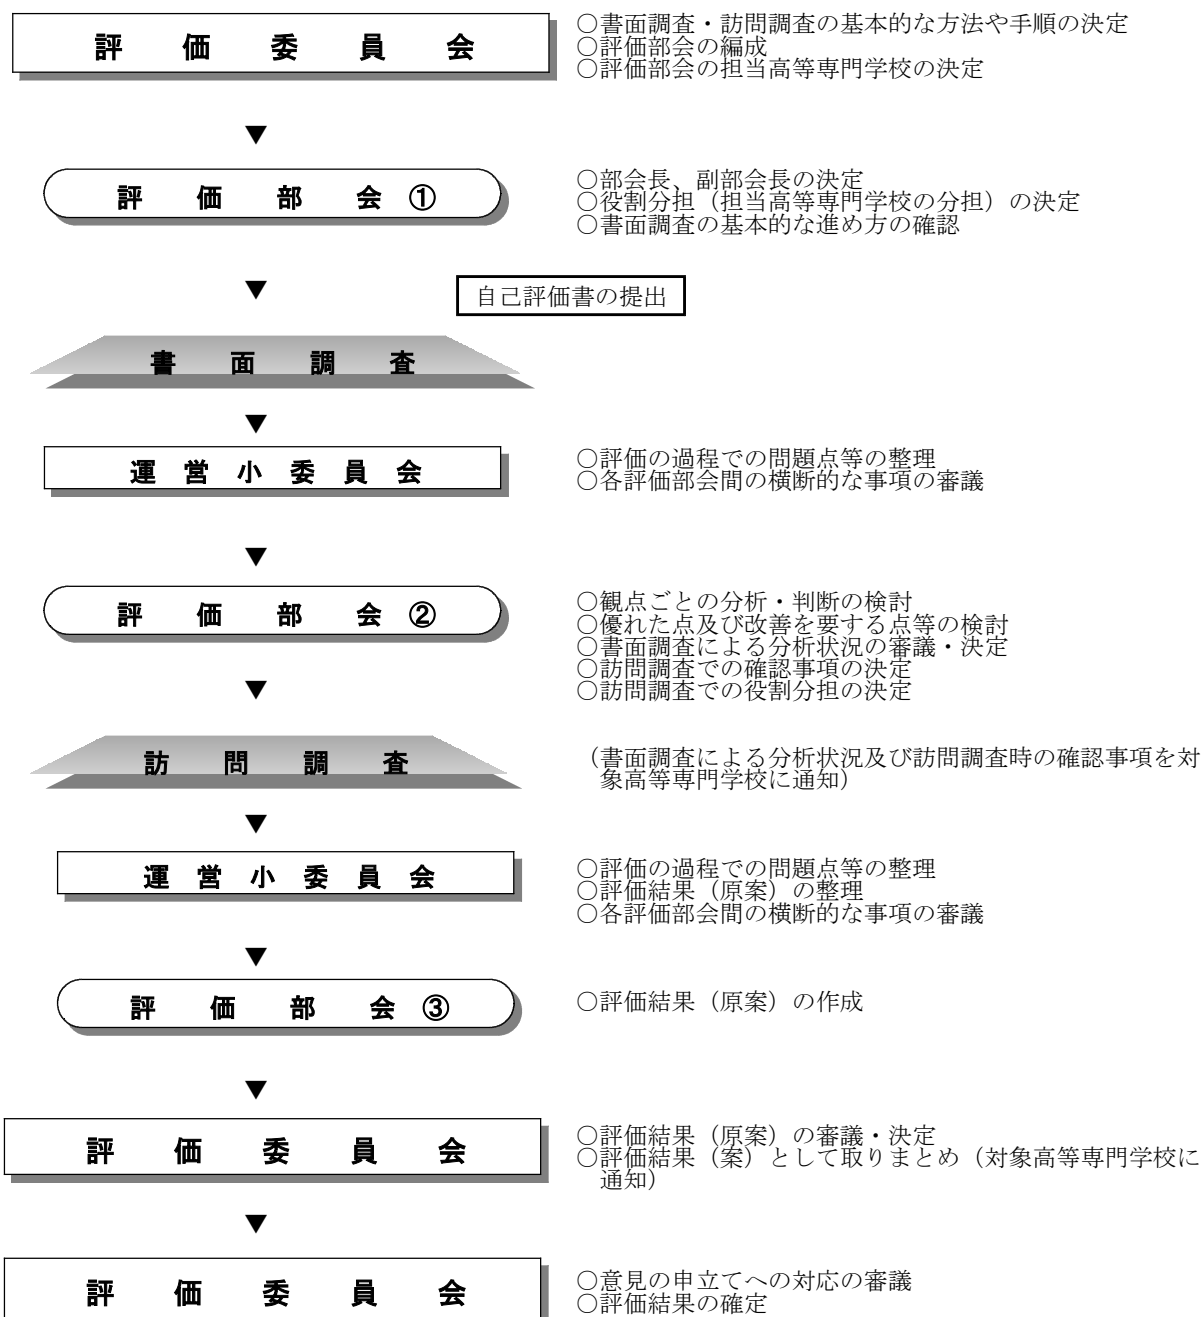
評　価　委　員　会

○書面調査・訪問調査の基本的な方法や手順の決定
○評価部会の編成
○評価部会の担当高等専門学校の決定

▼

評　価　部　会　①

○部会長、副部会長の決定
○役割分担（担当高等専門学校の分担）の決定
○書面調査の基本的な進め方の確認

▼

自己評価書の提出

書　面　調　査

▼

運　営　小　委　員　会

○評価の過程での問題点等の整理
○各評価部会間の横断的な事項の審議

▼

評　価　部　会　②

○観点ごとの分析・判断の検討
○優れた点及び改善を要する点等の検討
○書面調査による分析状況の審議・決定
○訪問調査での確認事項の決定
○訪問調査での役割分担の決定

▼

訪　問　調　査

（書面調査による分析状況及び訪問調査時の確認事項を対象高等専門学校に通知）

▼

運　営　小　委　員　会

○評価の過程での問題点等の整理
○評価結果（原案）の整理
○各評価部会間の横断的な事項の審議

▼

評　価　部　会　③

○評価結果（原案）の作成

▼

評　価　委　員　会

○評価結果（原案）の審議・決定
○評価結果（案）として取りまとめ（対象高等専門学校に通知）

▼

評　価　委　員　会

○意見の申立てへの対応の審議
○評価結果の確定